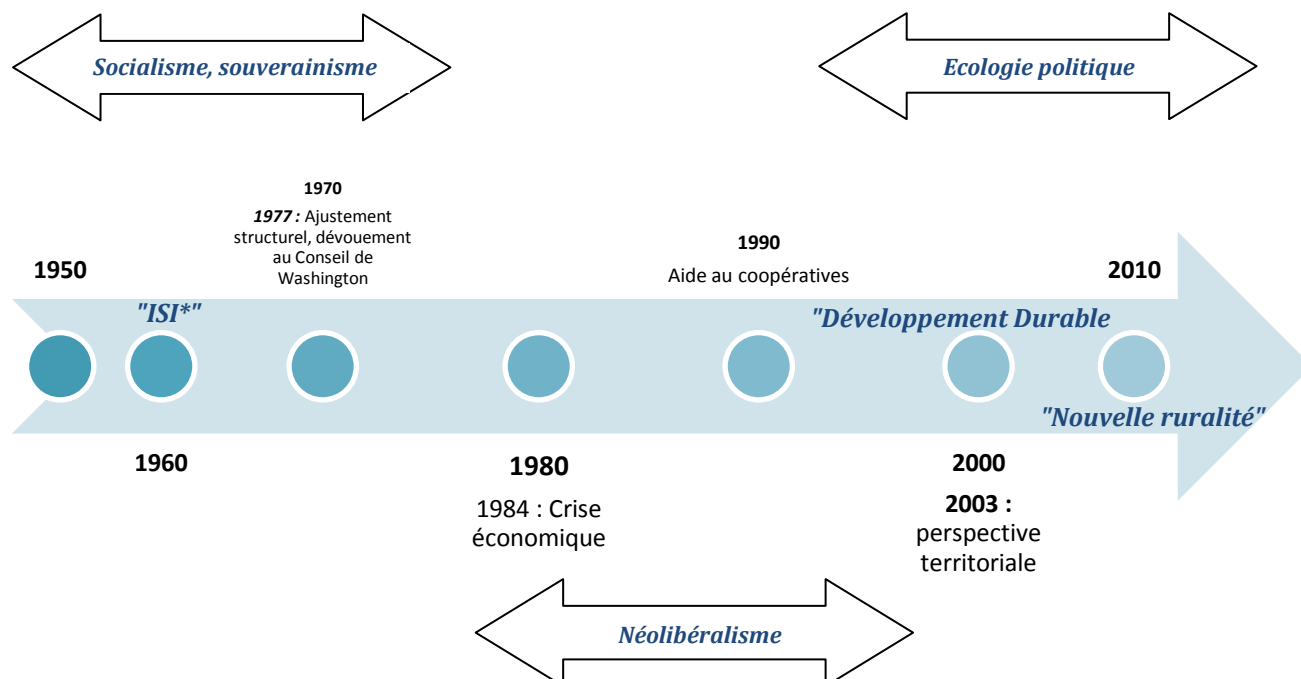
Socialisme, souverainisme

Ecologie politique

1970
1977 : Ajustement structurel, dévouement au Conseil de Washington

1950

"ISI*"

1990
Aide au coopératives

2010

"Développement Durable

"Nouvelle ruralité"

1960

1980
1984 : Crise économique

2000
2003 : perspective territoriale

Néolibéralisme